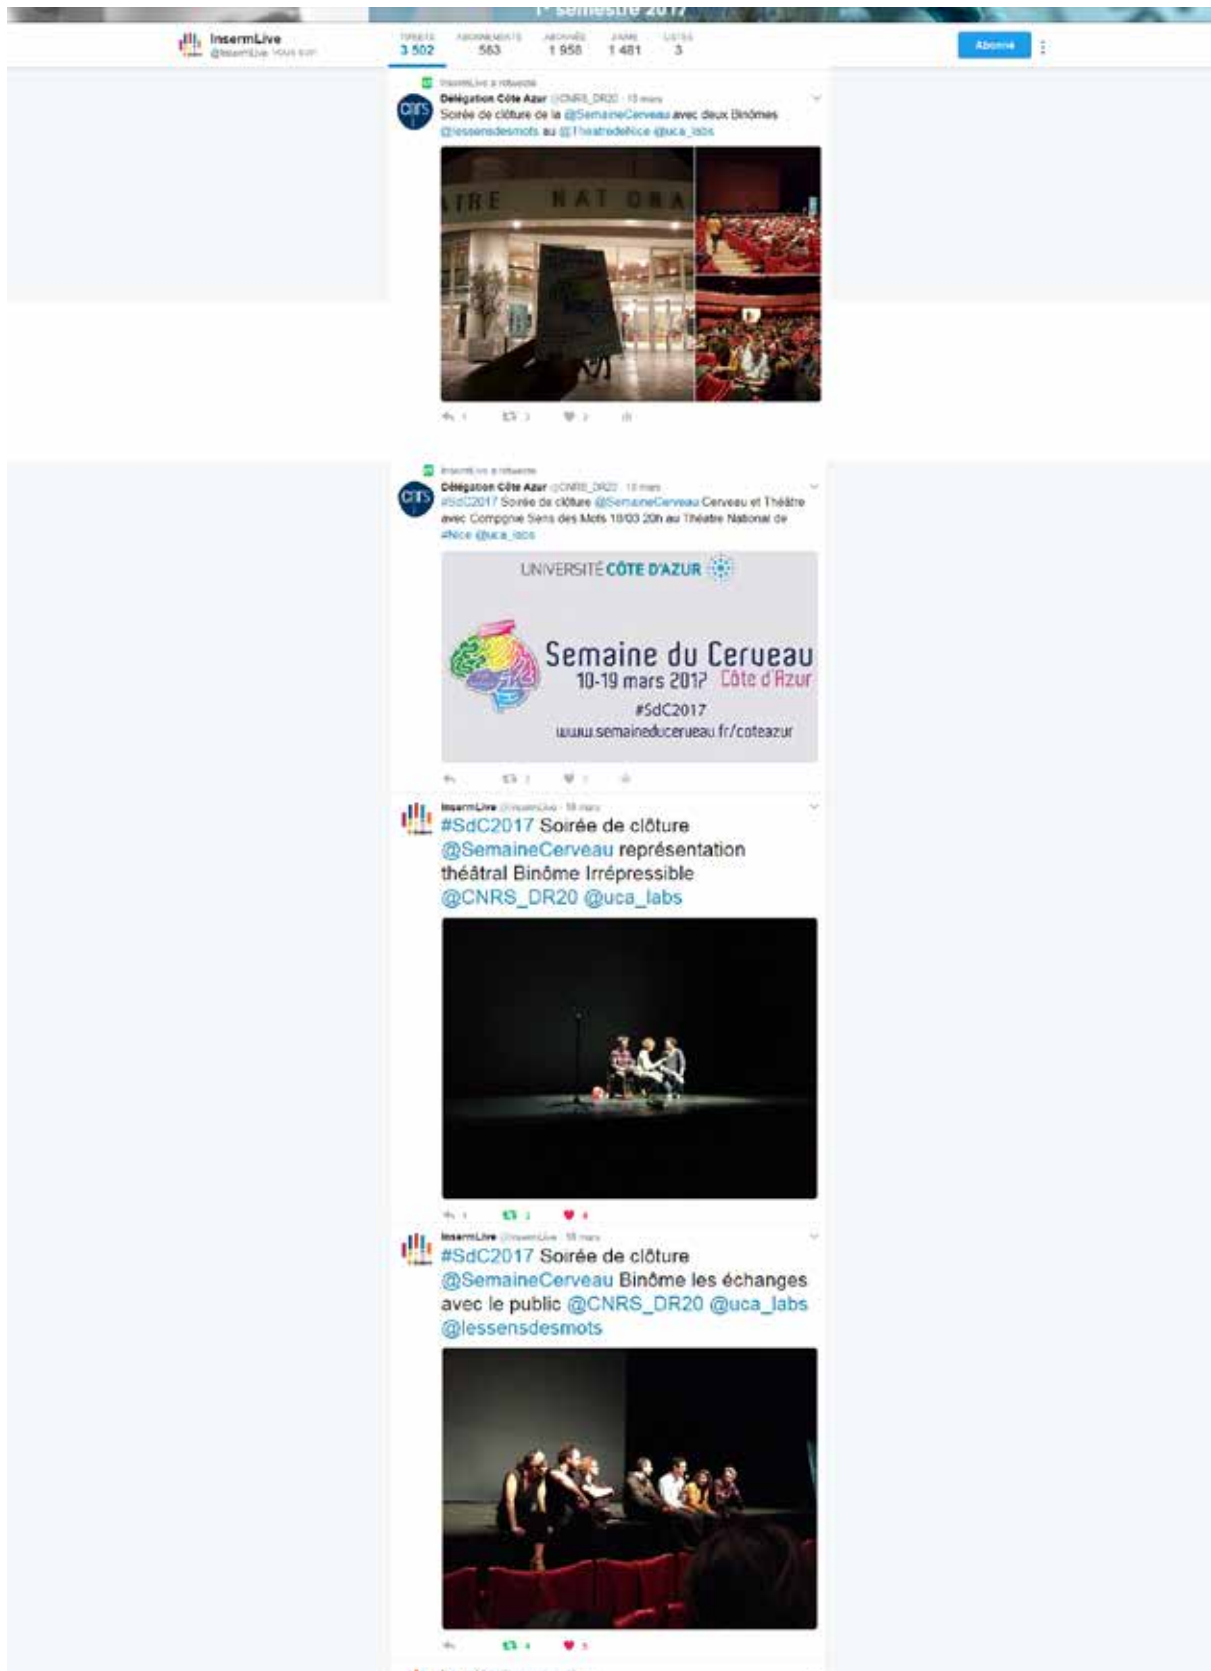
1er semestre 2017

InsermLive
@InsermLive Vous suit

TWEETS 3 502 ABONNEMENTS 563 ABONNÉS 1 958 J'AIME 1 481 LISTES 3

Abonné

InsermLive a retweeté
Délégation Côte Azur @CNRS_DR20 · 13 mars
Soirée de clôture de la @SemaineCerveau avec deux Binômes @lessensdesmots au @TheatredeNice @uca_labs

TRE NAT ONA

InsermLive a retweeté
Délégation Côte Azur @CNRS_DR20 · 13 mars
#SdC2017 Soirée de clôture @SemaineCerveau Cerveau et Théâtre avec Compagnie Sens des Mots 18/03 20h au Théâtre National de #Nice @uca_labs

UNIVERSITÉ CÔTE D'AZUR
Semaine du Cerveau
10-19 mars 2017 Côte d'Azur
#SdC2017
www.semaineducerveau.fr/coteazur

InsermLive @InsermLive · 18 mars
#SdC2017 Soirée de clôture @SemaineCerveau représentation théâtral Binôme Irrépressible @CNRS_DR20 @uca_labs

InsermLive @InsermLive · 18 mars
#SdC2017 Soirée de clôture @SemaineCerveau Binôme les échanges avec le public @CNRS_DR20 @uca_labs @lessensdesmots